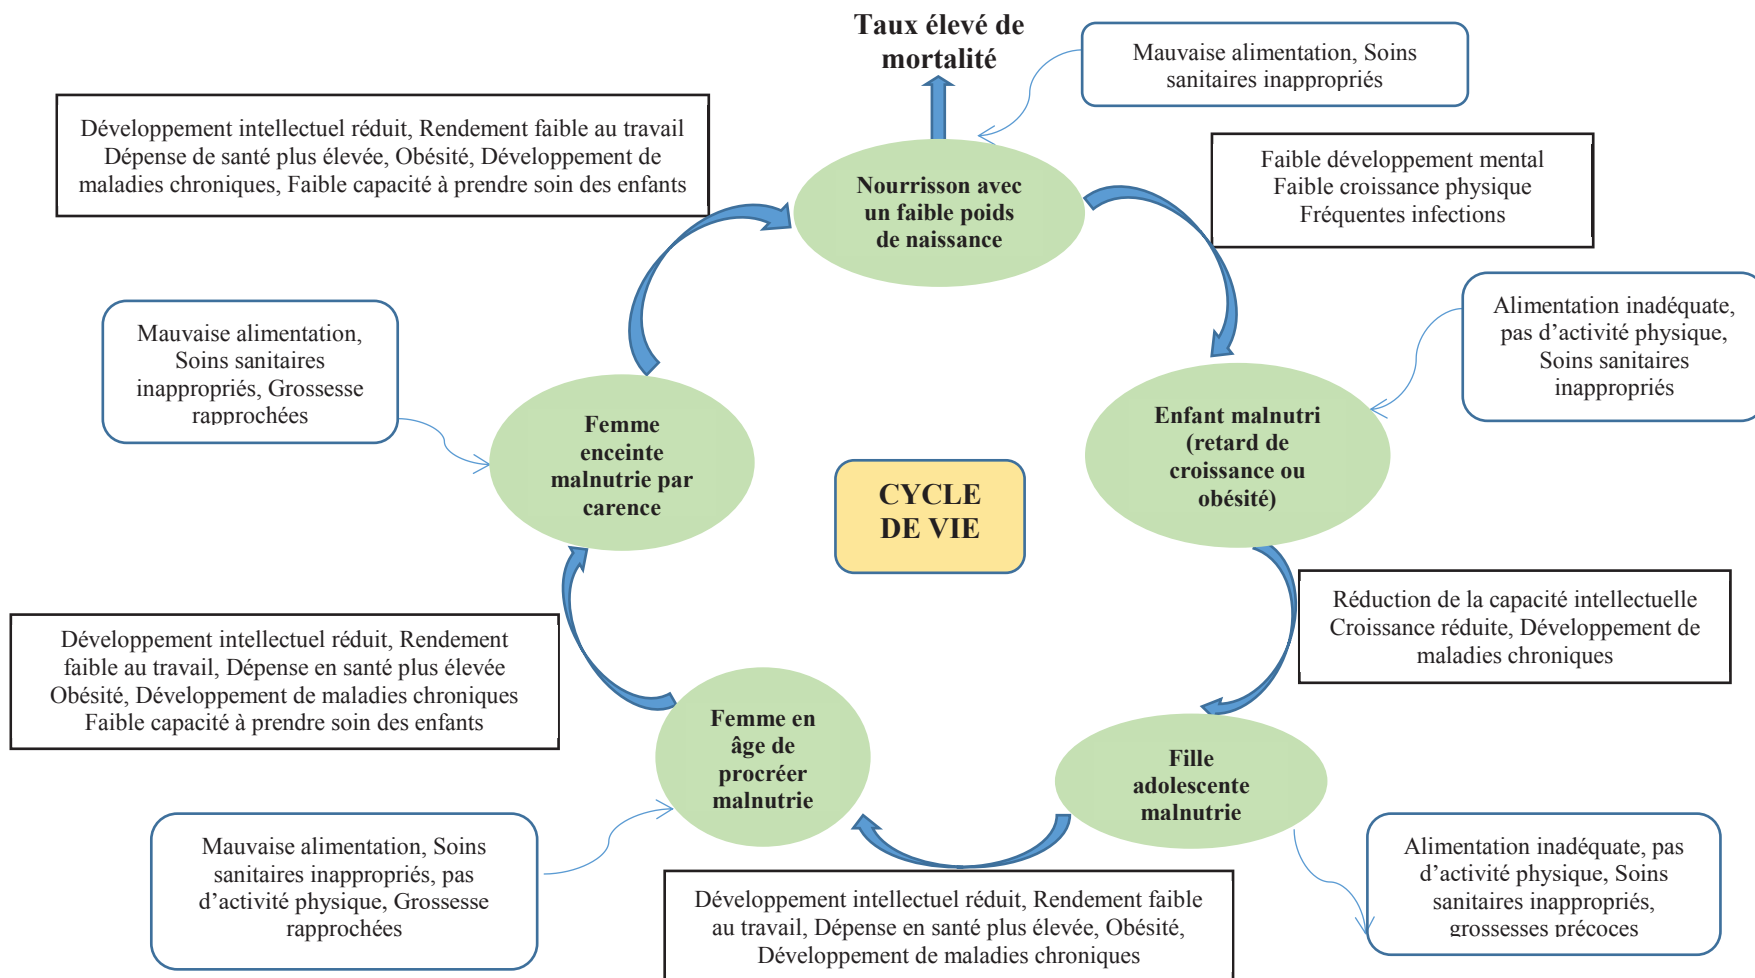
Taux élevé de mortalité

Mauvaise alimentation, Soins sanitaires inappropriés

Développement intellectuel réduit, Rendement faible au travail Dépense de santé plus élevée, Obésité, Développement de maladies chroniques, Faible capacité à prendre soin des enfants

Nourrisson avec un faible poids de naissance

Faible développement mental Faible croissance physique Fréquentes infections

Alimentation inadéquate, pas d'activité physique, Soins sanitaires inappropriés

Mauvaise alimentation, Soins sanitaires inappropriés, Grossesse rapprochées

Femme enceinte malnutrie par carence

Enfant malnutri (retard de croissance ou obésité)

CYCLE DE VIE

Réduction de la capacité intellectuelle Croissance réduite, Développement de maladies chroniques

Développement intellectuel réduit, Rendement faible au travail, Dépense en santé plus élevée Obésité, Développement de maladies chroniques Faible capacité à prendre soin des enfants

Femme en âge de procréer malnutrie

Fille adolescente malnutrie

Mauvaise alimentation, Soins sanitaires inappropriés, pas d'activité physique, Grossesse rapprochées

Développement intellectuel réduit, Rendement faible au travail, Dépense en santé plus élevée, Obésité, Développement de maladies chroniques

Alimentation inadéquate, pas d'activité physique, Soins sanitaires inappropriés, grossesses précoces